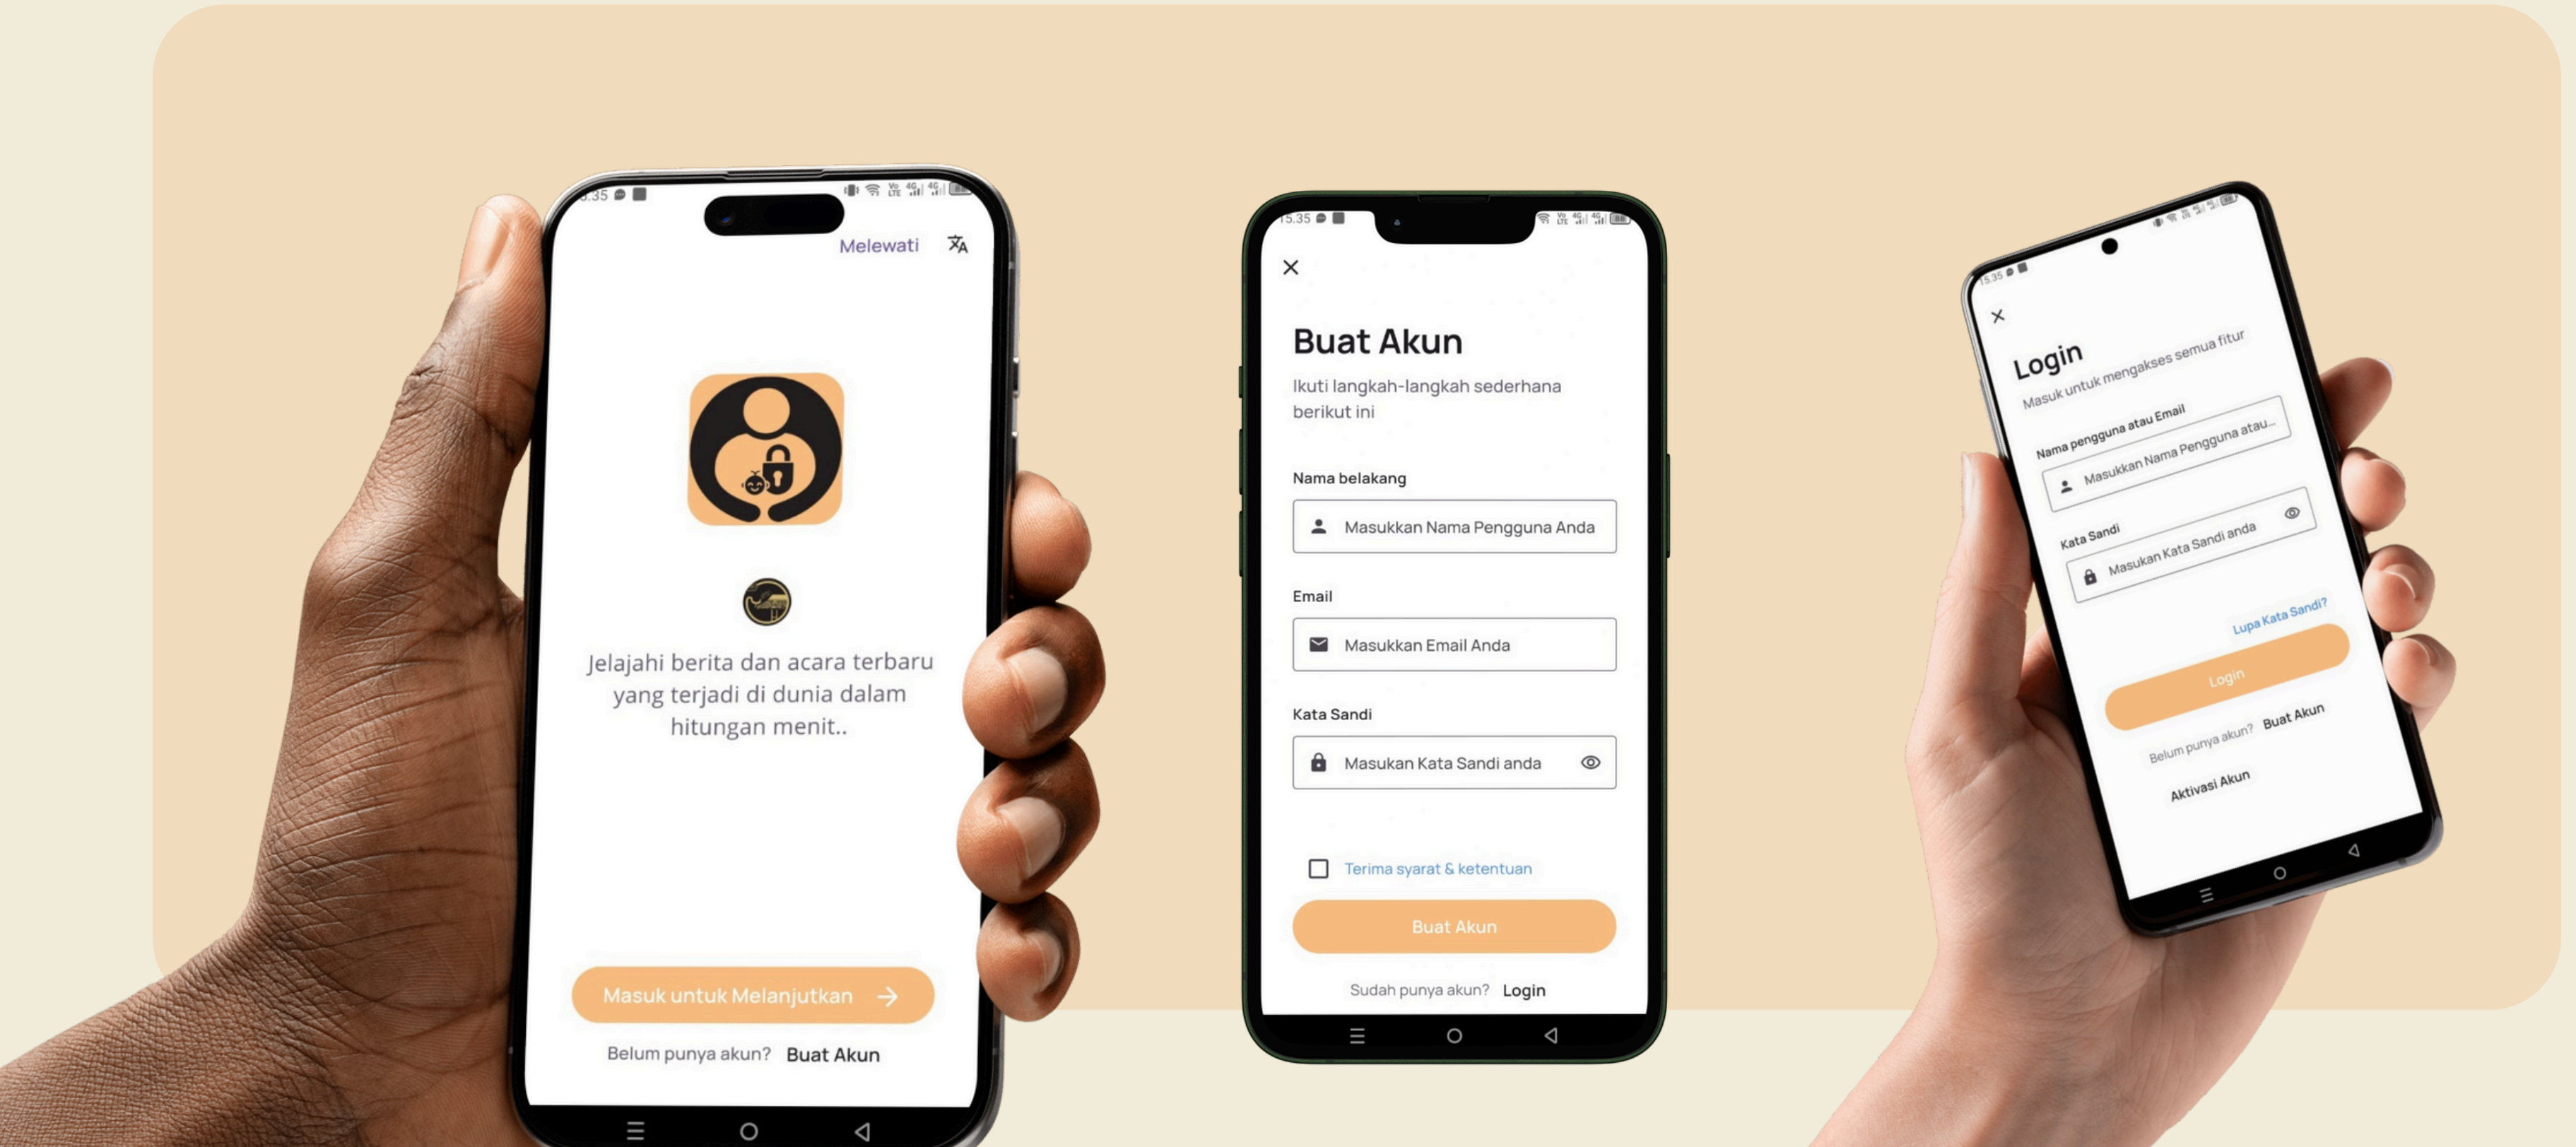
5.35

Melewati

Jelajahi berita dan acara terbaru yang terjadi di dunia dalam hitungan menit..

Masuk untuk Melanjutkan

Belum punya akun? Buat Akun

15.35

Buat Akun

Ikuti langkah-langkah sederhana berikut ini

Nama belakang

Masukkan Nama Pengguna Anda

Email

Masukkan Email Anda

Kata Sandi

Masukan Kata Sandi anda

Terima syarat & ketentuan

Buat Akun

Sudah punya akun? Login

15.35

Login

Masuk untuk mengakses semua fitur

Nama pengguna atau Email

Masukkan Nama Pengguna atau...

Kata Sandi

Masukan Kata Sandi anda

Lupa Kata Sandi?

Login

Belum punya akun? Buat Akun

Aktivasi Akun